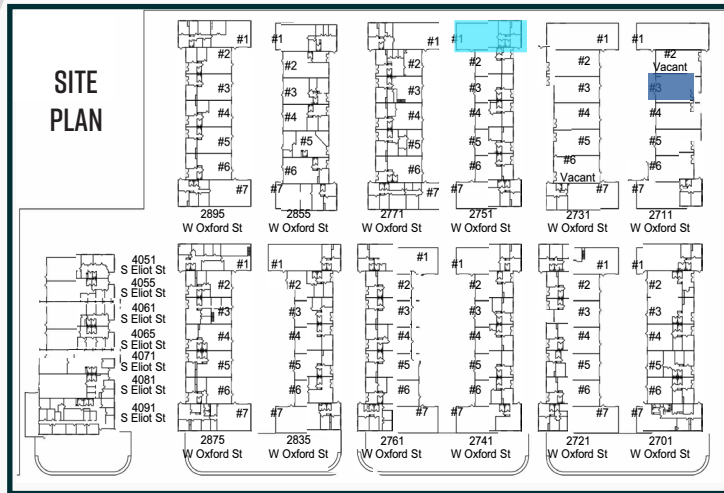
SITE PLAN

#1
#2
#3
#4
#5
#6
#7
2895
W Oxford St

#1
#2
#3
#4
#5
#6
#7
2855
W Oxford St

#1
#2
#3
#4
#5
#6
#7
2771
W Oxford St

#1
#2
#3
#4
#5
#6
#7
2751
W Oxford St

#1
#2
#3
#4
#5
#6
Vacant
#7
2731
W Oxford St

#1
#2
Vacant
#3
#4
#5
#6
#7
2711
W Oxford St

4051
S Eliot St
4055
S Eliot St
4061
S Eliot St
4065
S Eliot St
4071
S Eliot St
4081
S Eliot St
4091
S Eliot St

#1
#2
#3
#4
#5
#6
#7
2875
W Oxford St

#1
#2
#3
#4
#5
#6
#7
2835
W Oxford St

#1
#2
#3
#4
#5
#6
#7
2761
W Oxford St

#1
#2
#3
#4
#5
#6
#7
2741
W Oxford St

#1
#2
#3
#4
#5
#6
#7
2721
W Oxford St

#1
#2
#3
#4
#5
#6
#7
2701
W Oxford St